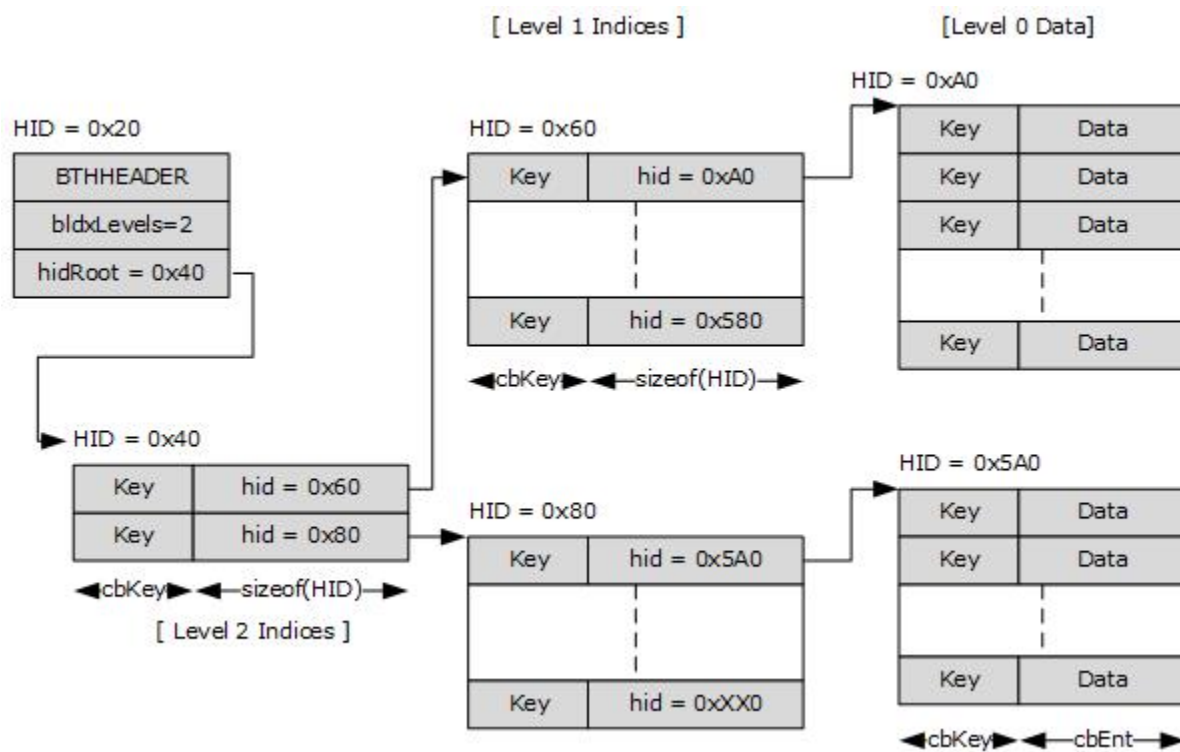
[ Level 1 Indices ]

[Level 0 Data]

HID = 0x20

| BTHHEADER |
|---|
| bIdxLevels=2 |
| hidRoot = 0x40 |

HID = 0x60

| Key | hid = 0xA0 |
|---|---|
| | |
| Key | hid = 0x580 |

cbKey sizeof(HID)

HID = 0xA0

| Key | Data |
|---|---|
| Key | Data |
| Key | Data |
| | |
| Key | Data |

HID = 0x40

| Key | hid = 0x60 |
|---|---|
| Key | hid = 0x80 |

cbKey sizeof(HID)

[ Level 2 Indices ]

HID = 0x80

| Key | hid = 0x5A0 |
|---|---|
| | |
| Key | hid = 0xXX0 |

HID = 0x5A0

| Key | Data |
|---|---|
| Key | Data |
| | |
| Key | Data |

cbKey cbEnt